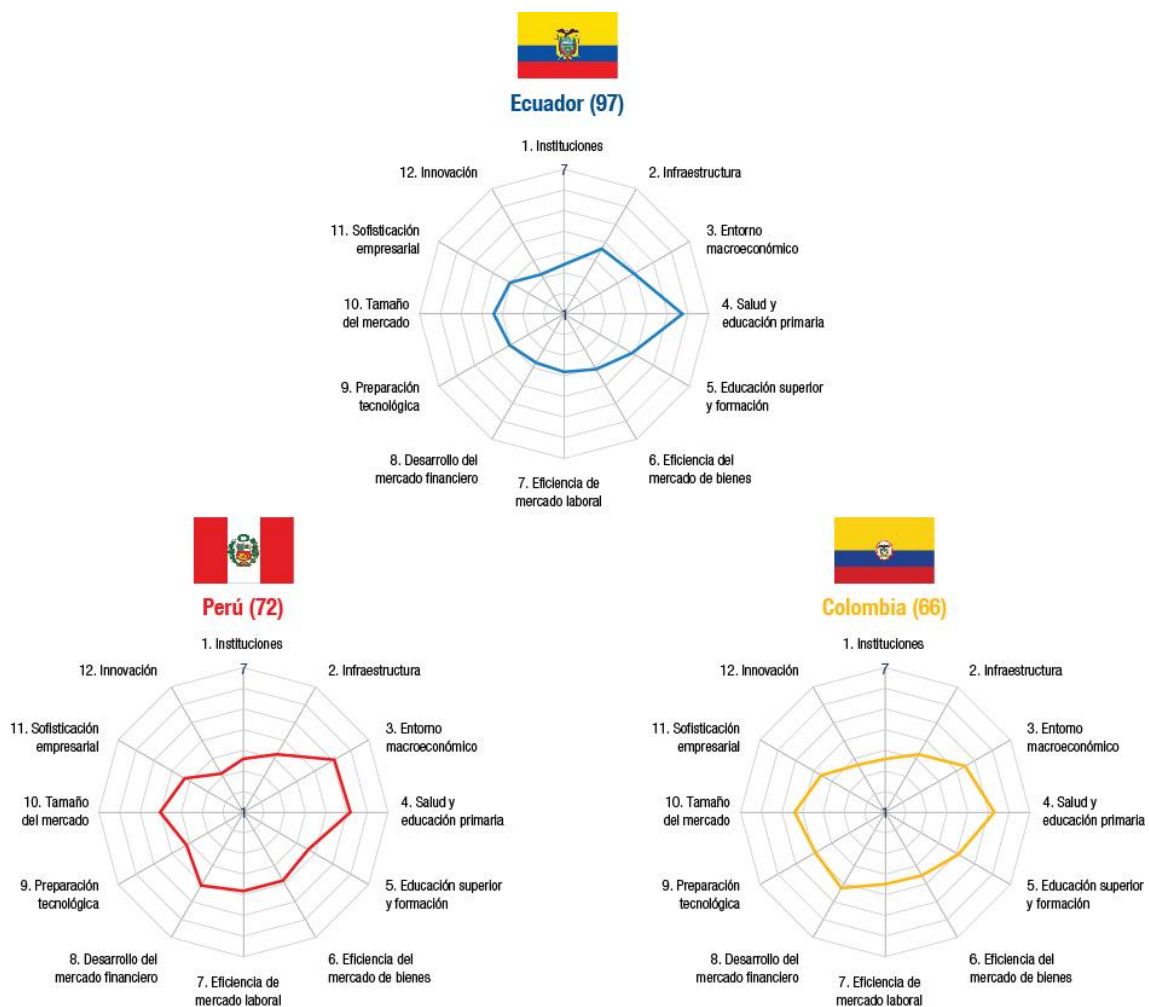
Ecuador (97)

1. Instituciones
7
2. Infraestructura
3. Entorno macroeconómico
4. Salud y educación primaria
5. Educación superior y formación
6. Eficiencia del mercado de bienes
7. Eficiencia de mercado laboral
8. Desarrollo del mercado financiero
9. Preparación tecnológica
10. Tamaño del mercado
11. Sofisticación empresarial
12. Innovación
1

Perú (72)

1. Instituciones
7
2. Infraestructura
3. Entorno macroeconómico
4. Salud y educación primaria
5. Educación superior y formación
6. Eficiencia del mercado de bienes
7. Eficiencia de mercado laboral
8. Desarrollo del mercado financiero
9. Preparación tecnológica
10. Tamaño del mercado
11. Sofisticación empresarial
12. Innovación
1

Colombia (66)

1. Instituciones
7
2. Infraestructura
3. Entorno macroeconómico
4. Salud y educación primaria
5. Educación superior y formación
6. Eficiencia del mercado de bienes
7. Eficiencia de mercado laboral
8. Desarrollo del mercado financiero
9. Preparación tecnológica
10. Tamaño del mercado
11. Sofisticación empresarial
12. Innovación
1